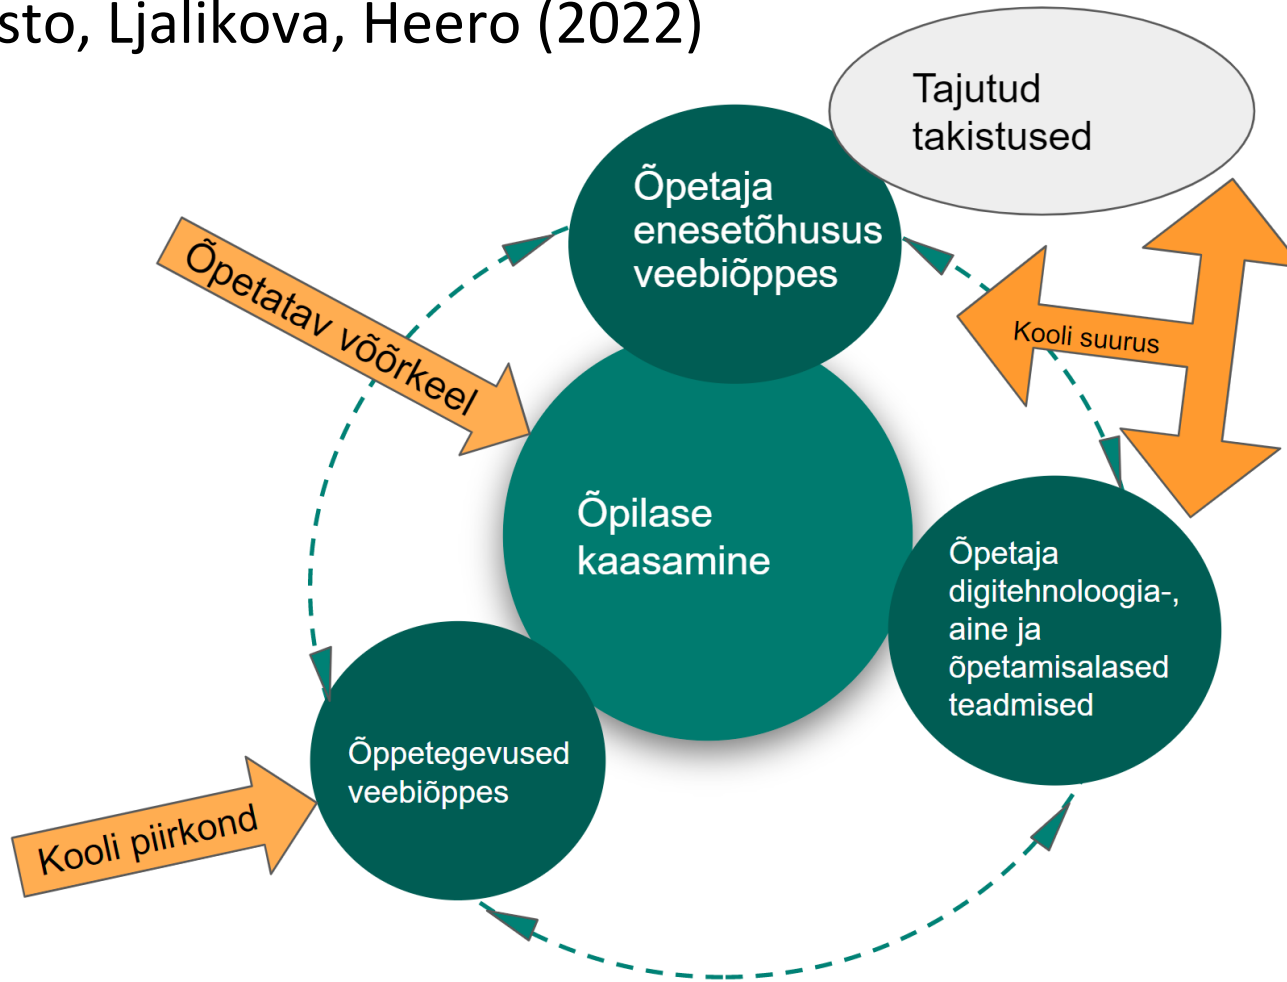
sto, Ljalikova, Heero (2022)

Tajutud takistused

Õpetaja enesetõhusus veebiõppes

Õpetatav võõrkeel

Kooli suurus

Õpilase kaasamine

Õpetaja digitehnoloogia-, aine ja õpetamisalased teadmised

Õppetegevused veebiõppes

Kooli piirkond